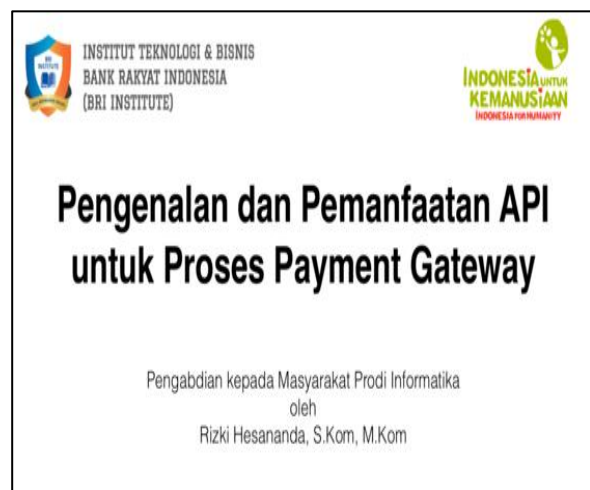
INSTITUT TEKNOLOGI & BISNIS
BANK RAKYAT INDONESIA
(BRI INSTITUTE)

INDONESIA UNTUK KEMANUSIAAN
INDONESIA FOR HUMANITY

Pengenalan dan Pemanfaatan API untuk Proses Payment Gateway

Pengabdian kepada Masyarakat Prodi Informatika
oleh
Rizki Hesananda, S.Kom, M.Kom